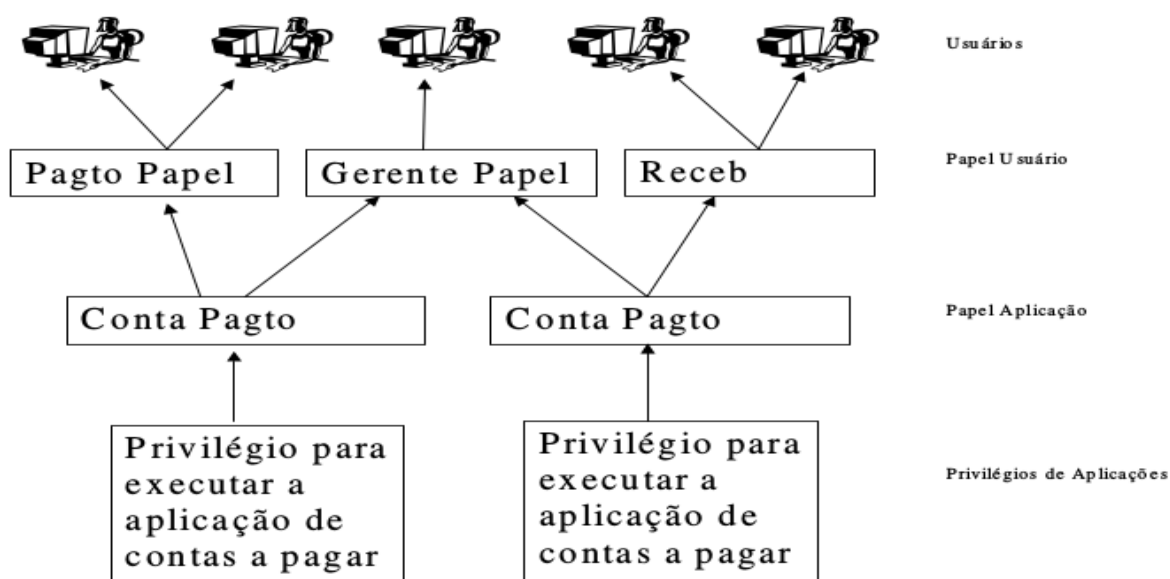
Usuários

Pagto Papel

Gerente Papel

Receb

Papel Usuário

Conta Pagto

Conta Pagto

Papel Aplicação

Privilégio para executar a aplicação de contas a pagar

Privilégio para executar a aplicação de contas a pagar

Privilégios de Aplicações